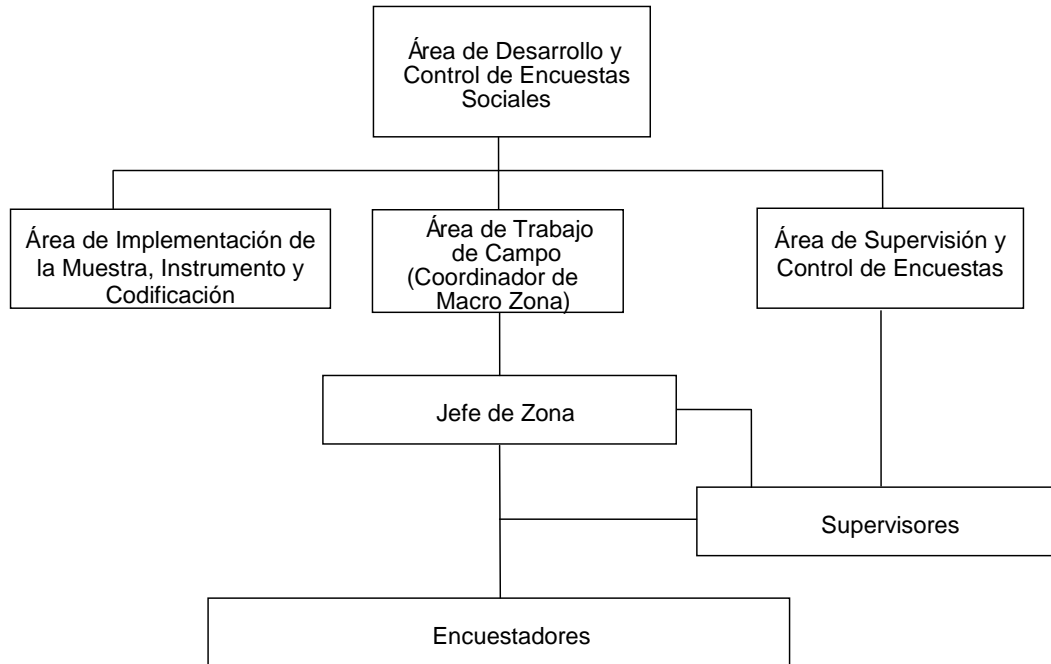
Área de Desarrollo y Control de Encuestas Sociales

Área de Implementación de la Muestra, Instrumento y Codificación

Área de Trabajo de Campo (Coordinador de Macro Zona)

Área de Supervisión y Control de Encuestas

Jefe de Zona

Supervisores

Encuestadores